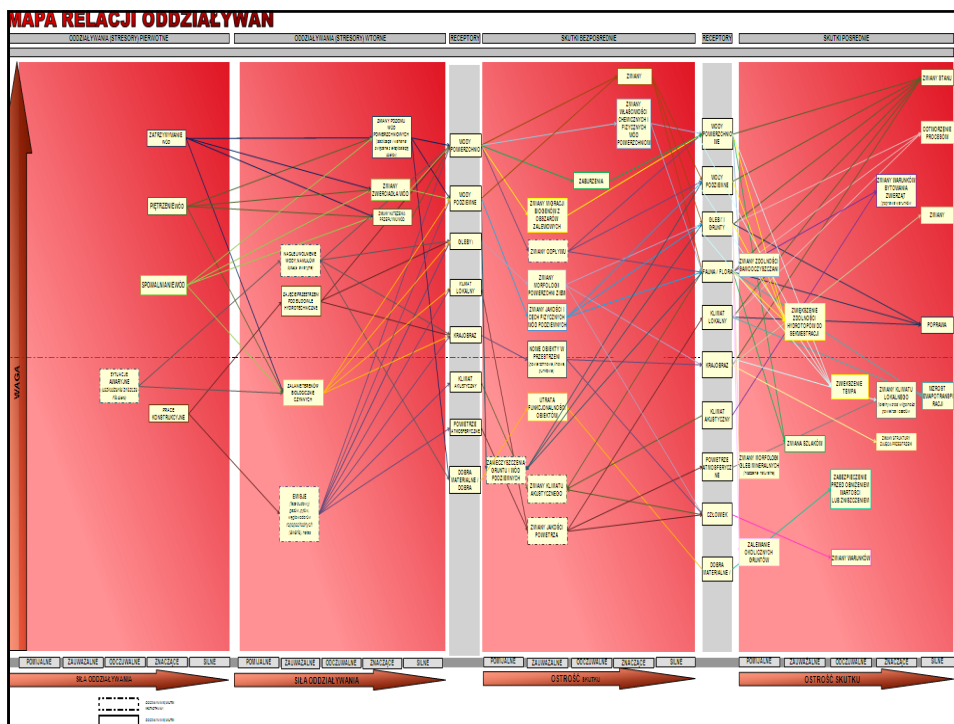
MAPA RELACJI ODDZIAŁYWAŃ

ODDZIAŁYWANIA (STRESORY) PIERWOTNE

ODDZIAŁYWANIA (STRESORY) WTÓRNE

RECEPTORY

SKUTKI BEZPOŚREDNIE

RECEPTORY

SKUTKI POŚREDNIE

WAGA

ZATRZYMYWANIE WÓD

PIĘTRZENIE WÓD

SPOWALNIANIE WÓD

SYTUACJE AWARYJNE

PRACE KONSTRUKCYJNE

ZMIANY POZIOMU WÓD POWIERZCHNIOWYCH

ZMIANY ZWIERCIADŁA WÓD

ZMIANY NATĘŻENIA PRZEPŁYWÓW

NAGROMADZENIE WODY NA MALYCH

ZAJĘCIE PRZESTRZENI POD BUDOWLE HYDROTECHNICZNE

ZAKŁÓCENIE PROCESÓW BIOLOGICZNE CZNYCH

EMISJE

WODY POWIERZCHNIOWE

WODY PODZIEMNE

GLEBY

KLIMAT LOKALNY

KRAJOBRAZ

KLIMAT AKUSTYCZNY

POWIETRZE ATMOSFERYCZNE

DOBRA MATERIALNE DOBRA

ZMIANY

ZMIANY WŁASNOŚCI CHEMICZNYCH I FIZYCZNYCH WÓD POWIERZCHNIOWYCH

ZABURZENIA

ZMIANY MIGRACJI BIOCENOZ W OBSZARZE ZALEWOWYCH

ZMIANY ODPŁYWU

ZMIANY MORFOLOGII POWIERZCHNI ZIEMI

ZMIANY JAKOŚCI I CECH FIZYCZNYCH WÓD PODZIEMNYCH

NOWE OBIEKTY W PRZESTRZENI

UTRATA FUNKCJONALNOŚCI OBIEKTÓW

ZANIECZYSZCZENIA GRUNTU I WÓD PODZIEMNYCH

ZMIANY KLIMATU AKUSTYCZNEGO

ZMIANY JAKOŚCI POWIETRZA

WODY POWIERZCHNIOWE

WODY PODZIEMNE

GLEBY I GRUNTY

FAUNA I FLORA

KLIMAT LOKALNY

KRAJOBRAZ

KLIMAT AKUSTYCZNY

POWIETRZE ATMOSFERYCZNE

CZŁOWIEK

DOBRA MATERIALNE

ZMIANY STANU

OSTATECZNE PROCESÓW

ZMIANY WARUNKÓW BYTOWANIA ZWIERZĄT

ZMIANY

ZMIANY ZDOLNOŚCI SAMOOCZYSZCZANIA

ZMNIEJSZENIE ZDOLNOŚCI HYDROTOPOWYCH SEDYMENTACJI

POPRAWA

ZMNIEJSZENIE TEMPA

ZMIANY KLIMATU LOKALNEGO

WZROST

ZMIANA SZLAKÓW

ZMIANY STRUKTURY

ZMIANY MORFOLOGII GLEB MINERALNYCH

ZABEZPIECZENIE PRZED OBNIŻENIEM WARTOŚCI LUB ZNISZCZENIEM

ZALEWANIE OKOLICZNYCH GRUNTÓW

ZMIANY WARUNKÓW

POMIJALNE | ZAUWAŻALNE | ODCZUWALNE | ZNACZĄCE | SILNE

SIŁA ODDZIAŁYWANIA

POMIJALNE | ZAUWAŻALNE | ODCZUWALNE | ZNACZĄCE | SILNE

SIŁA ODDZIAŁYWANIA

POMIJALNE | ZAUWAŻALNE | ODCZUWALNE | ZNACZĄCE | SILNE

OSTROŚĆ SKUTKU

POMIJALNE | ZAUWAŻALNE | ODCZUWALNE | ZNACZĄCE | SILNE

OSTROŚĆ SKUTKU